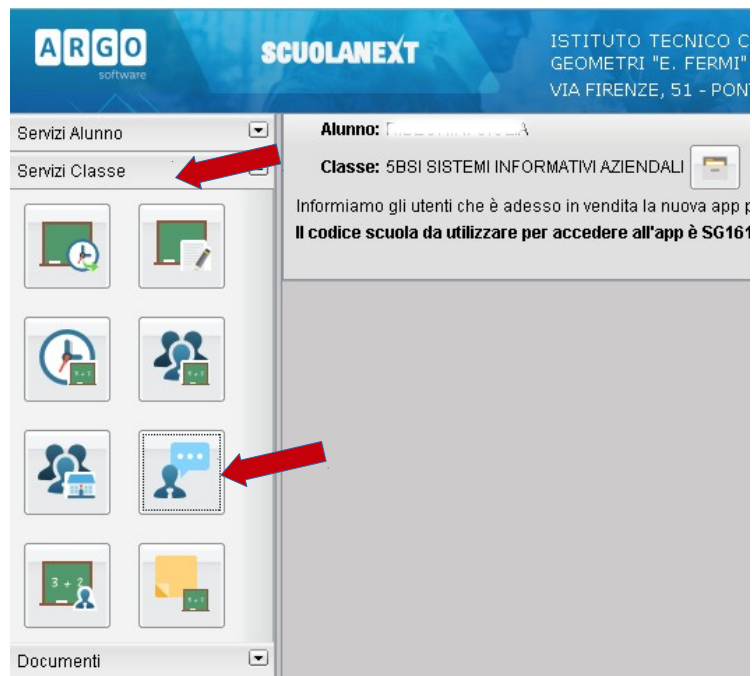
ARGO software

SCUOLANEXT

ISTITUTO TECNICO C
GEOMETRI "E. FERMI"
VIA FIRENZE, 51 - PON

Servizi Alunno

Servizi Classe

Alunno: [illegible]

Classe: 5BSI SISTEMI INFORMATIVI AZIENDALI

Informiamo gli utenti che è adesso in vendita la nuova app p

Il codice scuola da utilizzare per accedere all'app è SG161

$3+2$

Documenti